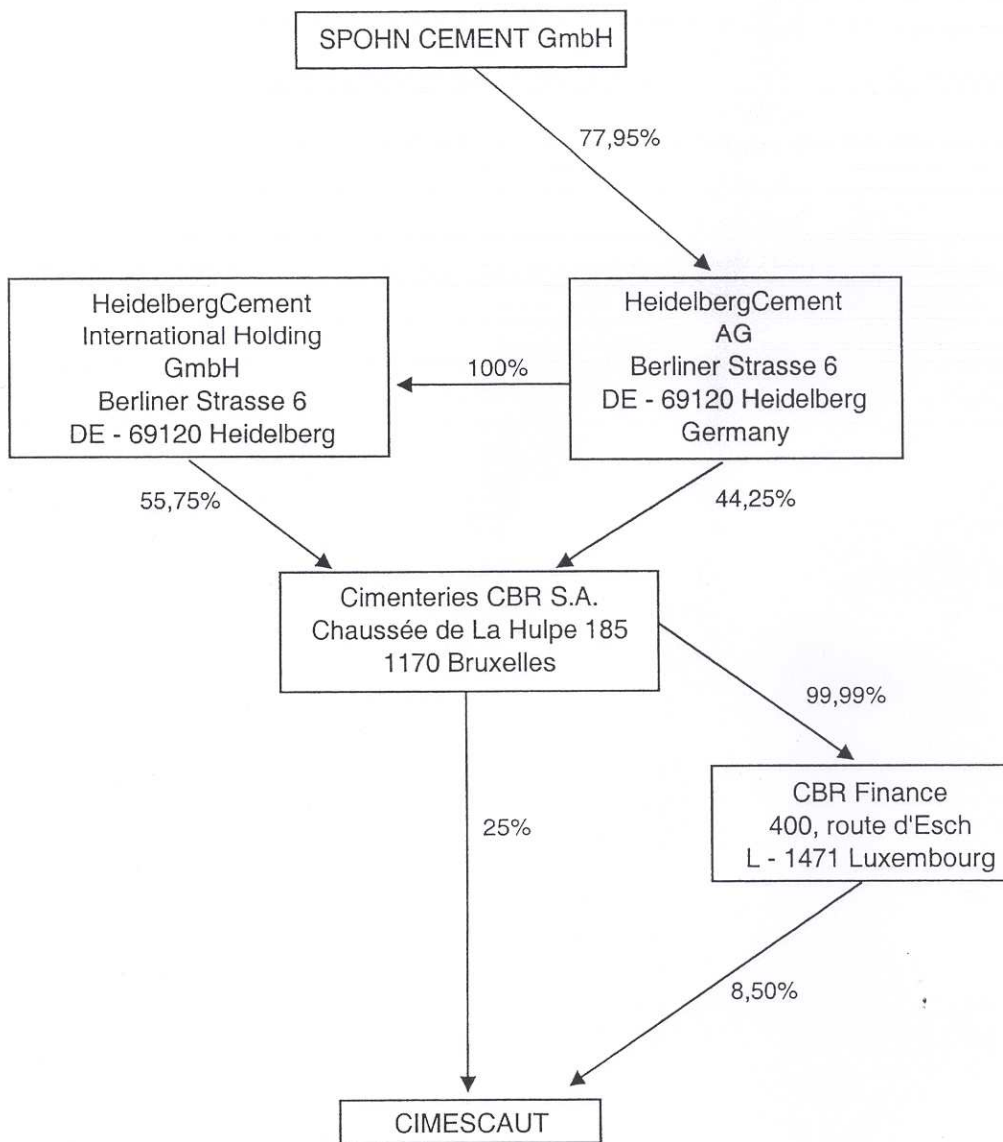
SPOHN CEMENT GmbH

77,95%

HeidelbergCement International Holding GmbH Berliner Strasse 6 DE - 69120 Heidelberg

100%

HeidelbergCement AG Berliner Strasse 6 DE - 69120 Heidelberg Germany

55,75%

44,25%

Cimenteries CBR S.A. Chaussée de La Hulpe 185 1170 Bruxelles

99,99%

25%

CBR Finance 400, route d'Esch L - 1471 Luxembourg

8,50%

CIMESCAUT